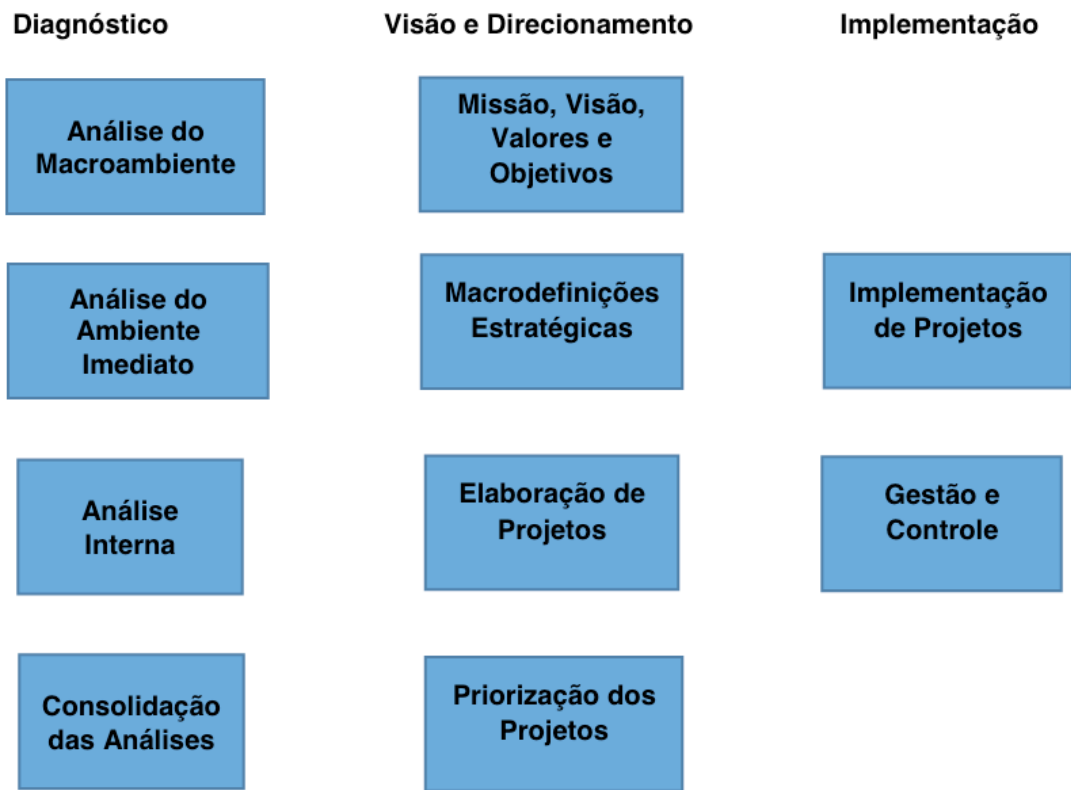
Diagnóstico

Análise do Macroambiente

Análise do Ambiente Imediato

Análise Interna

Consolidação das Análises

Visão e Direcionamento

Missão, Visão, Valores e Objetivos

Macrodefinições Estratégicas

Elaboração de Projetos

Priorização dos Projetos

Implementação

Implementação de Projetos

Gestão e Controle